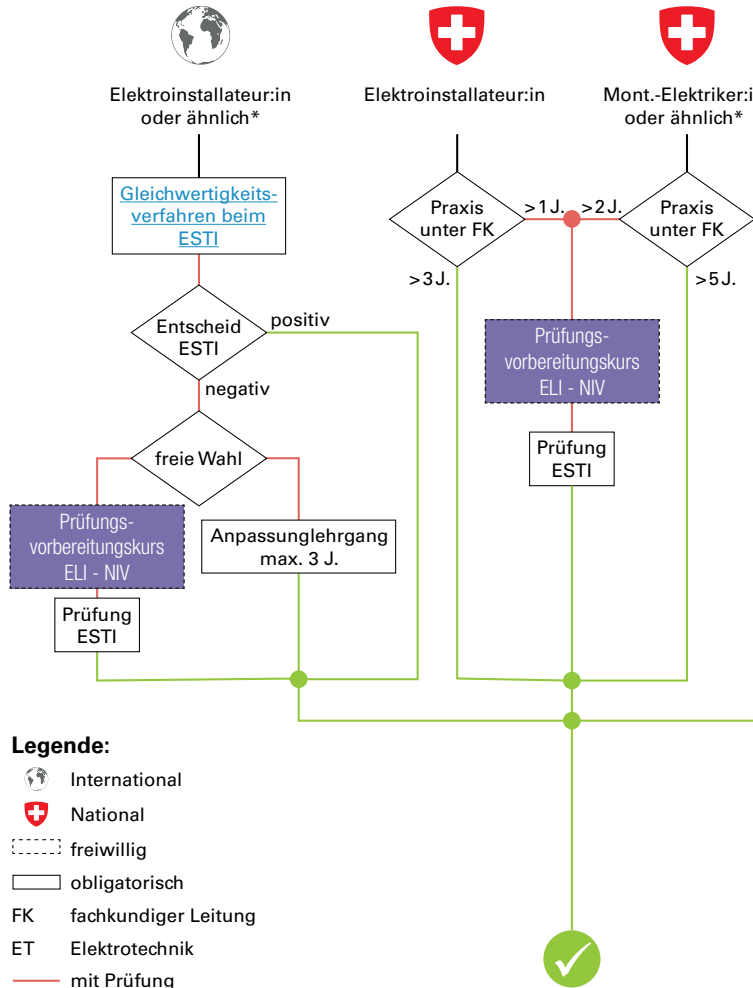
Elektroinstallateur:in oder ähnlich*

Elektroinstallateur:in

Mont.-Elektriker:i oder ähnlich*

Gleichwertigkeitsverfahren beim ESTI

Praxis unter FK

> 1 J.

> 2 J.

Praxis unter FK

> 3 J.

> 5 J.

Entscheid ESTI

positiv

negativ

Prüfungsvorbereitungskurs ELI - NIV

Prüfung ESTI

freie Wahl

Prüfungsvorbereitungskurs ELI - NIV

Anpassunglehrgang max. 3 J.

Prüfung ESTI

Legende:

International

National

freiwillig

obligatorisch

FK fachkundiger Leitung

ET Elektrotechnik

mit Prüfung